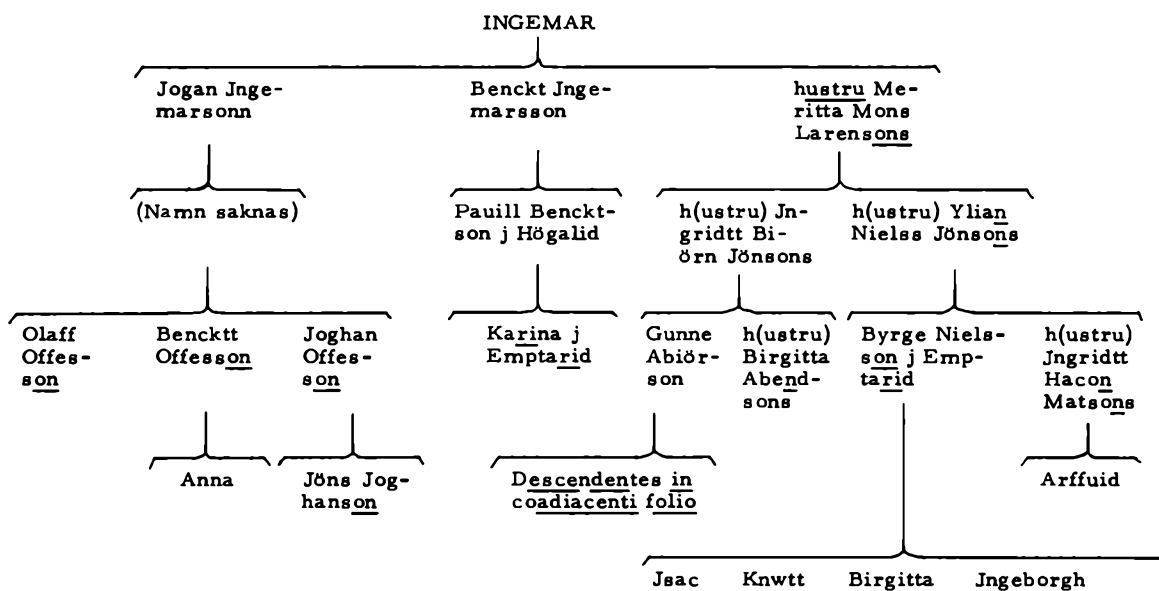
INGEMAR

Jogan Jngemarsonn

(Namn saknas)

Olaff Offesson

Bencktt Offesson

Anna

Joghan Offesson

Jöns Joghanson

Benckt Jngemarsson

Pauill Benckt-son j Högalid

Karina j Emptarid

Descendentes in coadiacenti folio

hustru Meritta Mons Larensons

h(ustru) Jngridtt Biörn Jönsons

Gunne Abiörson

h(ustru) Birgitta Abendsons

h(ustru) Ylian Nielss Jönsons

Byrge Nielsson j Emptarid

Jsac

Knwtt

Birgitta

Jngeborgh

h(ustru) Jngridtt Hacon Matsons

Arffuid